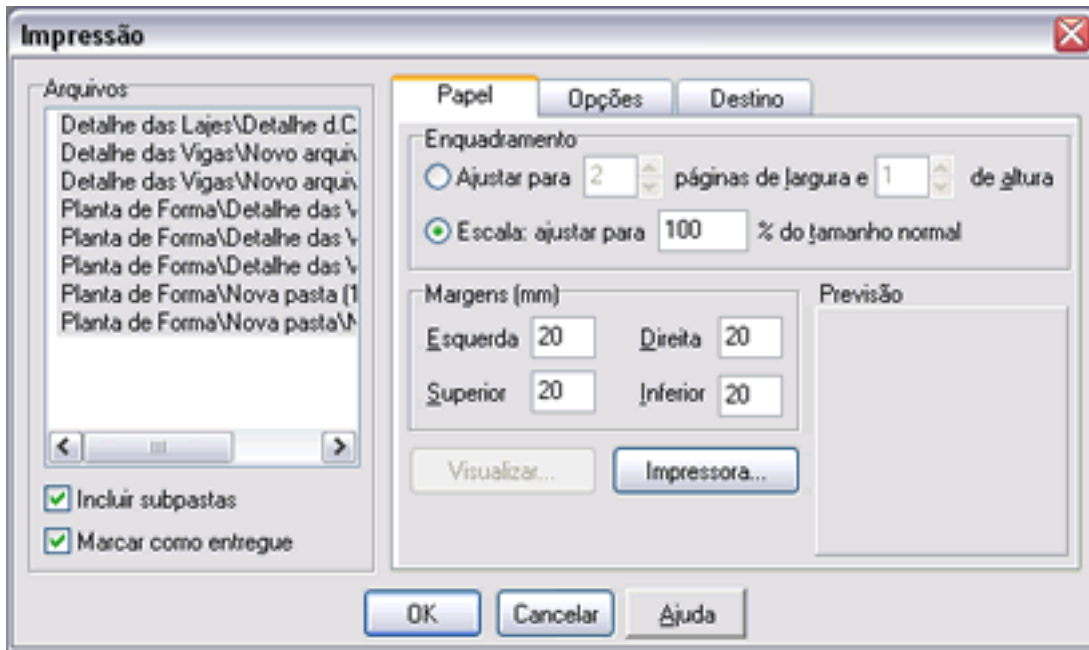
Impressão

Arquivos

Detalhe das Lajes\Detalhe d.C.
Detalhe das Vigas\Novo arquiv
Detalhe das Vigas\Novo arquiv
Planta de Forma\Detalhe das V
Planta de Forma\Detalhe das V
Planta de Forma\Detalhe das V
Planta de Forma\Nova pasta (1
Planta de Forma\Nova pasta\N

Incluir subpastas

Marcar como entregue

Papel | Opções | Destino

Enquadramento

Ajustar para 2 páginas de largura e 1 de altura

Escala: ajustar para 100 % do tamanho normal

Margens (mm)

Esquerda 20 Direita 20

Superior 20 Inferior 20

Previsão

Visualizar...

Impressora...

OK

Cancelar

Ajuda